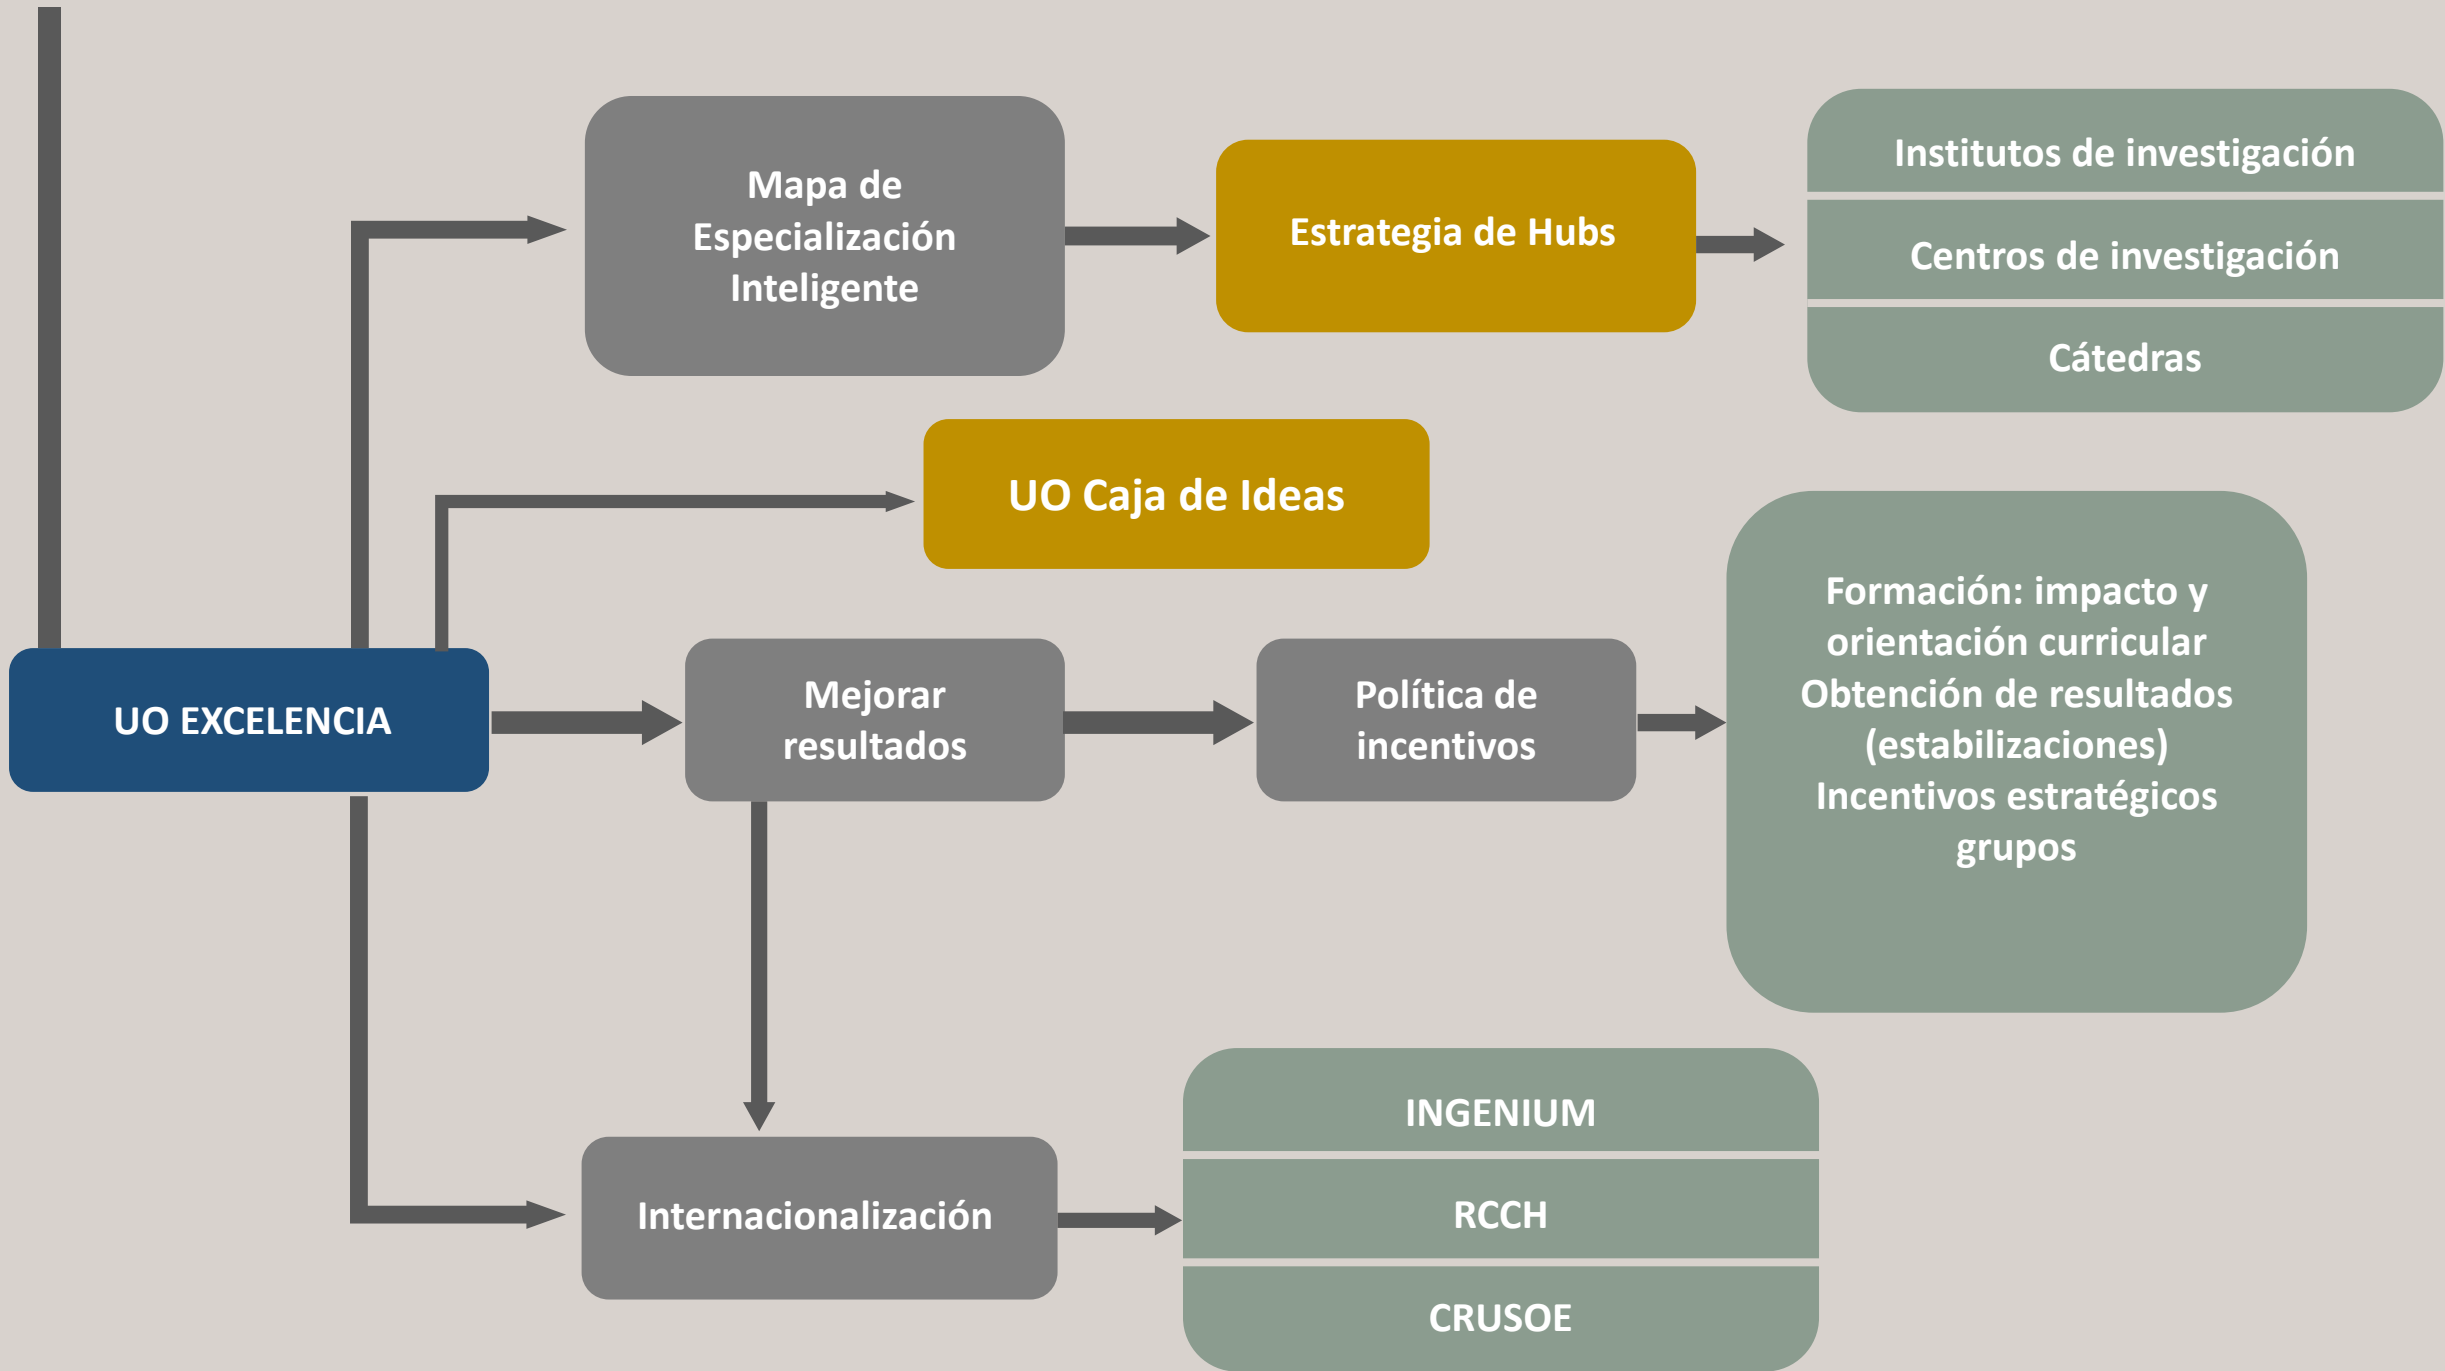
Mapa de Especialización Inteligente

Estrategia de Hubs

Institutos de investigación

Centros de investigación

Cátedras

UO Caja de Ideas

UO EXCELENCIA

Mejorar resultados

Política de incentivos

Formación: impacto y orientación curricular
Obtención de resultados (estabilizaciones)
Incentivos estratégicos grupos

Internacionalización

INGENIUM

RCCH

CRUSOE